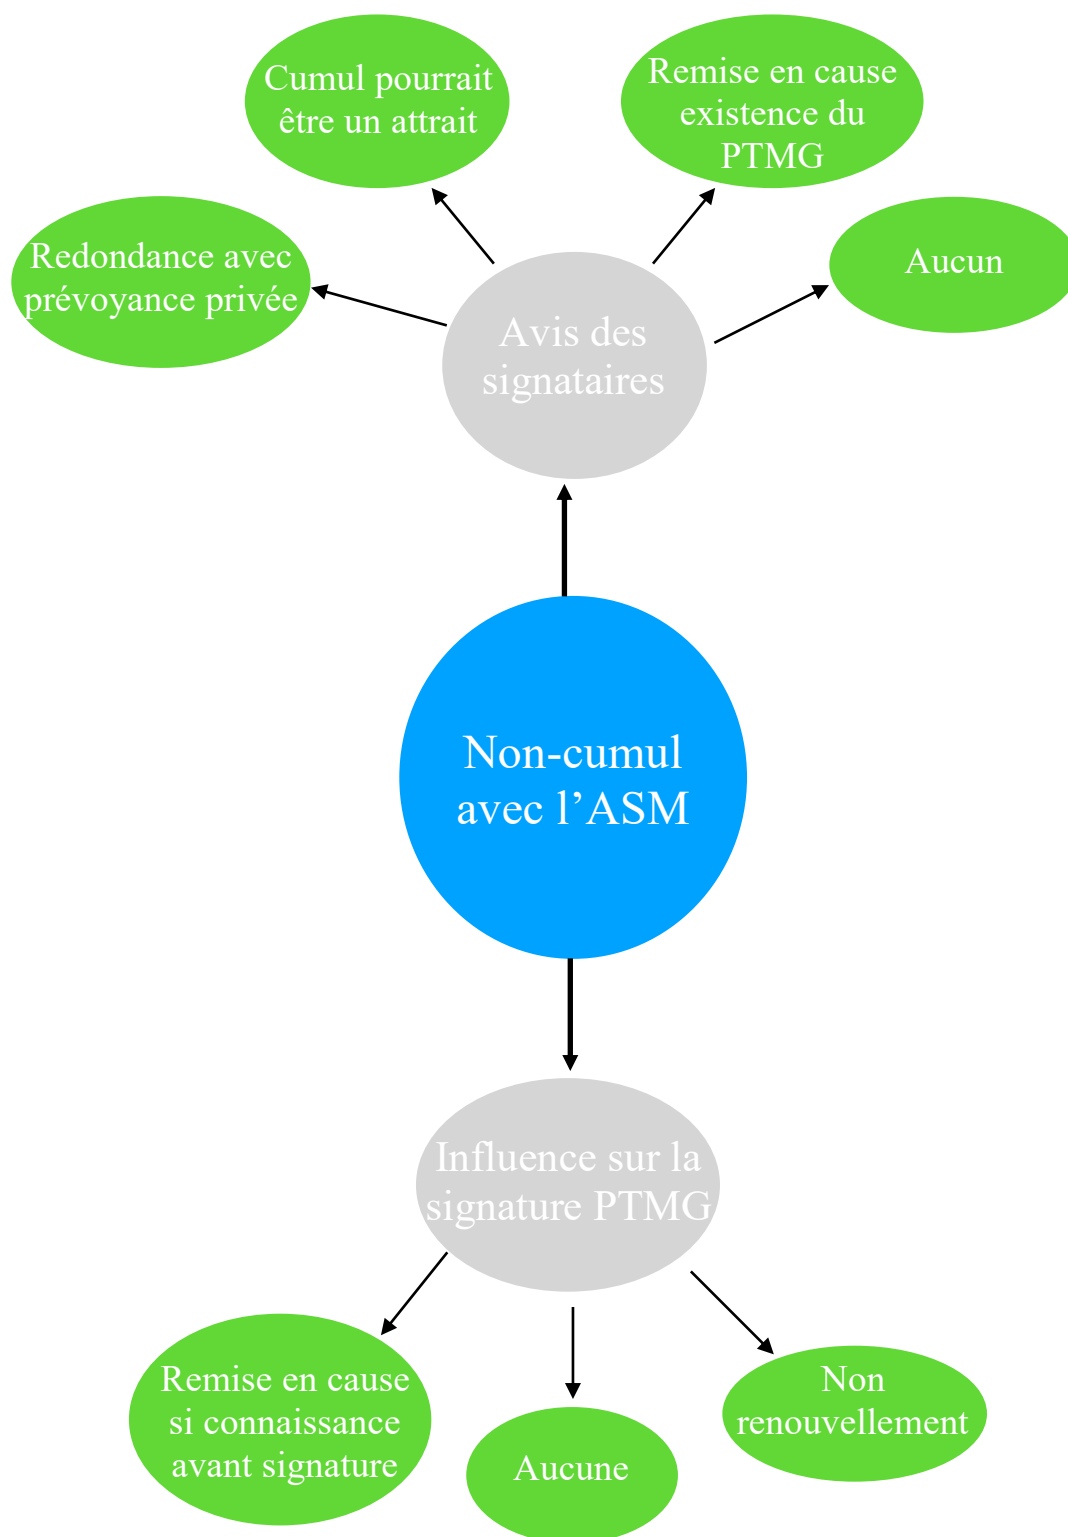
Cumul pourrait être un attrait

Remise en cause existence du PTMG

Redondance avec prévoyance privée

Aucun

Avis des signataires

Non-cumul avec l’ASM

Influence sur la signature PTMG

Remise en cause si connaissance avant signature

Aucune

Non renouvellement